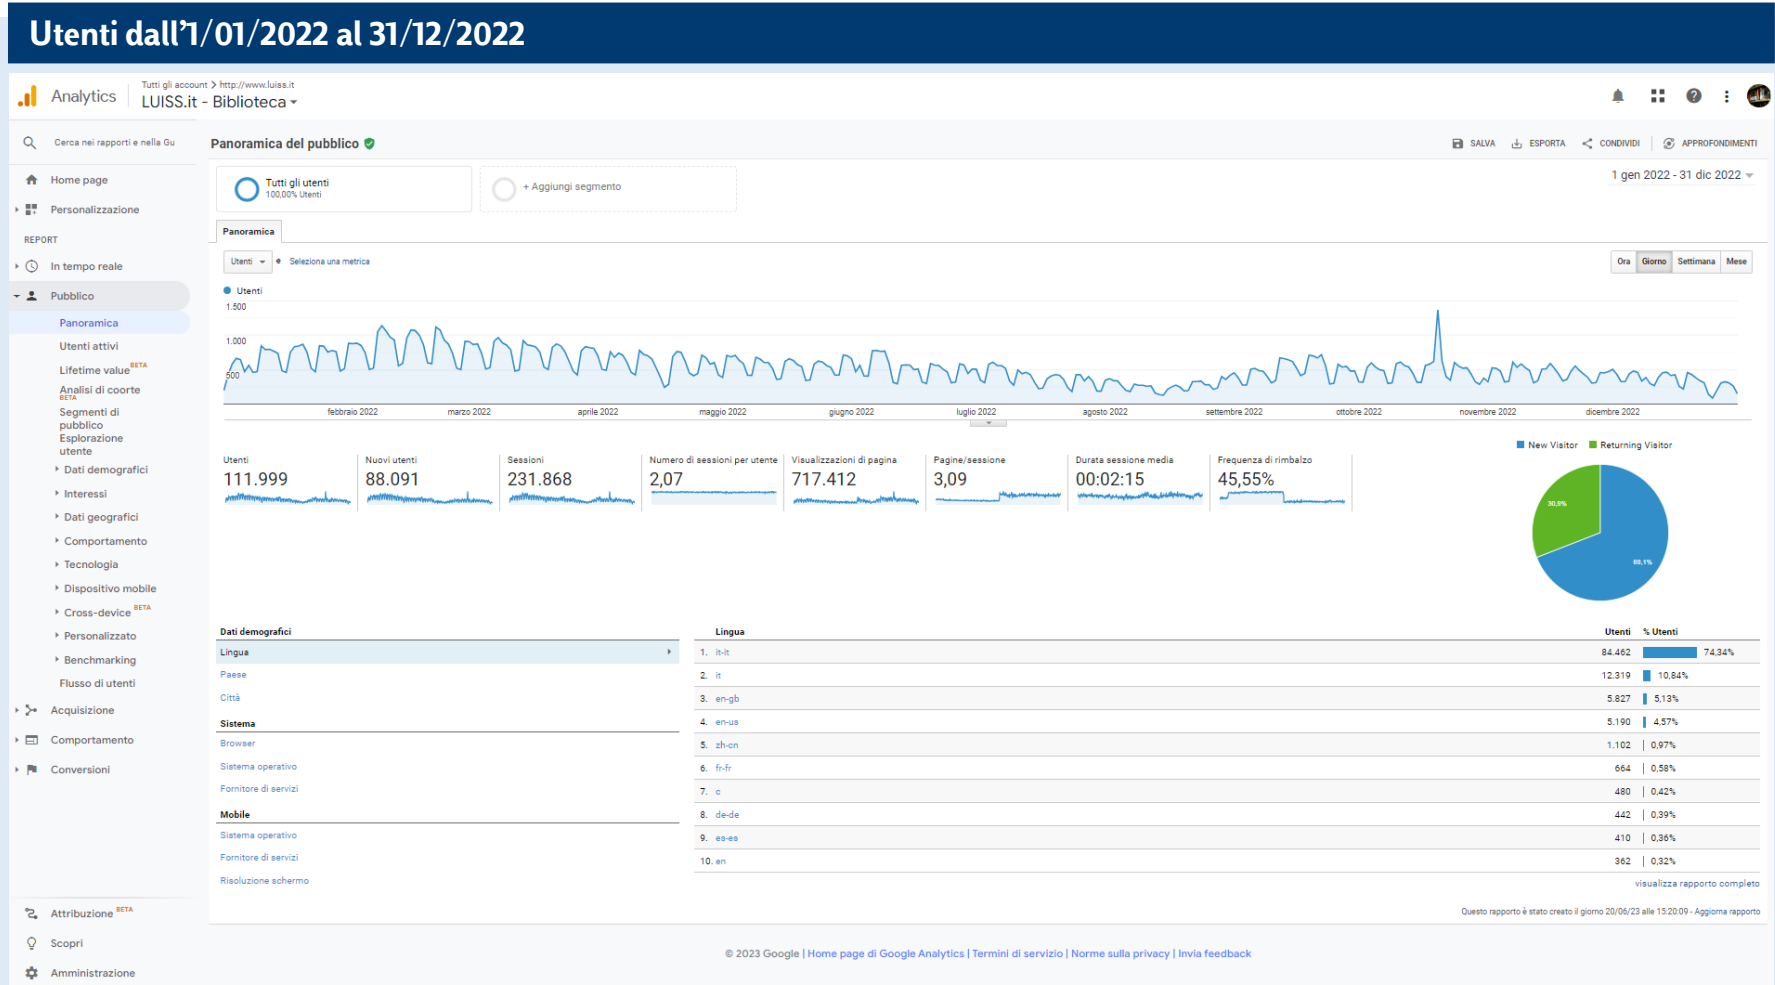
Utenti dall'1/01/2022 al 31/12/2022

Analytics

Tutti gli account > http://www.luiss.it
LUISS.it - Biblioteca

Cerca nei rapporti e nella Gu

Home page
Personalizzazione
REPORT
In tempo reale
Pubblico
Panoramica
Utenti attivi
Lifetime value BETA
Analisi di coorte BETA
Segmenti di pubblico
Esplorazione utente
Dati demografici
Interessi
Dati geografici
Comportamento
Tecnologia
Dispositivo mobile
Cross-device BETA
Personalizzato
Benchmarking
Flusso di utenti
Acquisizione
Comportamento
Conversioni
Attribuzione BETA
Scopri
Amministrazione

Panoramica del pubblico

SALVA  ESPORTA  CONDIVIDI  APPROFONDIMENTI

Tutti gli utenti
100,00% Utenti

+ Aggiungi segmento

1 gen 2022 - 31 dic 2022

Panoramica

Utenti  Seleziona una metrica

Ora  Giorno  Settimana  Mese

Utenti
1.500
1.000
500

febbraio 2022  marzo 2022  aprile 2022  maggio 2022  giugno 2022  luglio 2022  agosto 2022  settembre 2022  ottobre 2022  novembre 2022  dicembre 2022

New Visitor  Returning Visitor

Utenti
111.999

Nuovi utenti
88.091

Sessioni
231.868

Numero di sessioni per utente
2,07

Visualizzazioni di pagina
717.412

Pagine/sessione
3,09

Durata sessione media
00:02:15

Frequenza di rimbalzo
45,55%

30,9%
69,1%

Dati demografici
Lingua
Paese
Città
Sistema
Browser
Sistema operativo
Fornitore di servizi
Mobile
Sistema operativo
Fornitore di servizi
Risoluzione schermo

| | Lingua | Utenti | % Utenti |
|---|---|---|---|
| 1. | it-it | 84.462 | 74,34% |
| 2. | it | 12.319 | 10,84% |
| 3. | en-gb | 5.827 | 5,13% |
| 4. | en-us | 5.190 | 4,57% |
| 5. | zh-cn | 1.102 | 0,97% |
| 6. | fr-fr | 664 | 0,58% |
| 7. | c | 480 | 0,42% |
| 8. | de-de | 442 | 0,39% |
| 9. | es-es | 410 | 0,36% |
| 10. | en | 362 | 0,32% |

visualizza rapporto completo

Questo rapporto è stato creato il giorno 20/06/23 alle 15:20:09 - Aggiorna rapporto

© 2023 Google | Home page di Google Analytics | Termini di servizio | Norme sulla privacy | Invia feedback